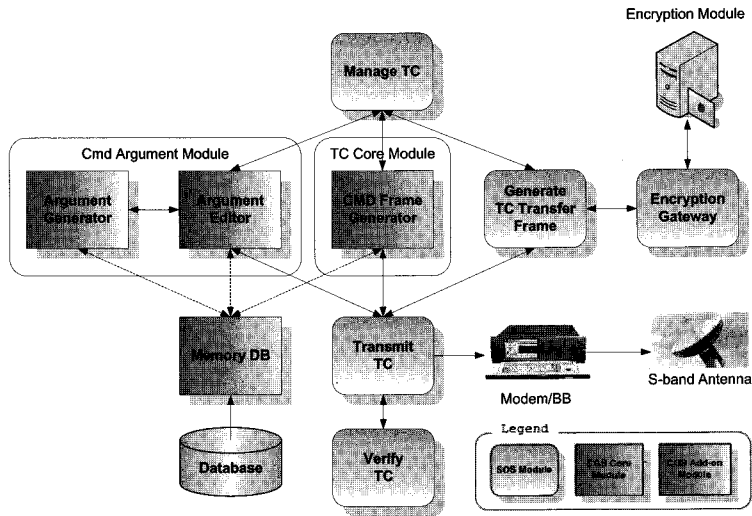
Encryption Module

Manage TC

Cmd Argument Module

TC Core Module

Argument Generator

Argument Editor

CMD Frame Generator

Generate TC Transfer Frame

Encryption Gateway

Memory DB

Transmit TC

Modem/BB

S-band Antenna

Database

Verify TC

Legend

SOS Module

TCS Core Module

CMD Add-on Module